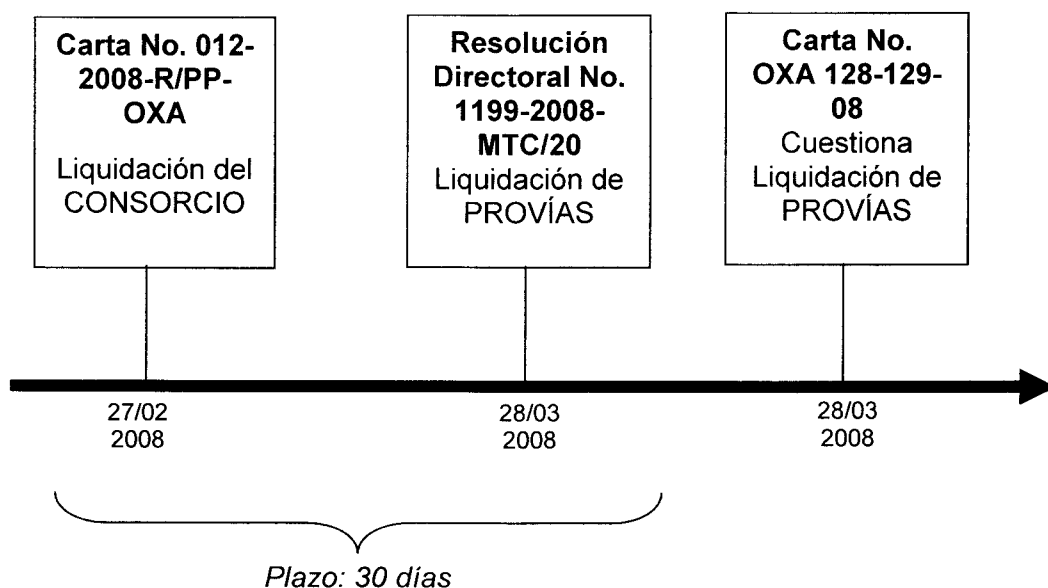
**Carta No. 012-2008-R/PP-OXA**
Liquidación del CONSORCIO

**Resolución Directoral No. 1199-2008-MTC/20**
Liquidación de PROVÍAS

**Carta No. OXA 128-129-08**
Cuestiona Liquidación de PROVÍAS

27/02
2008

28/03
2008

28/03
2008

*Plazo: 30 días*